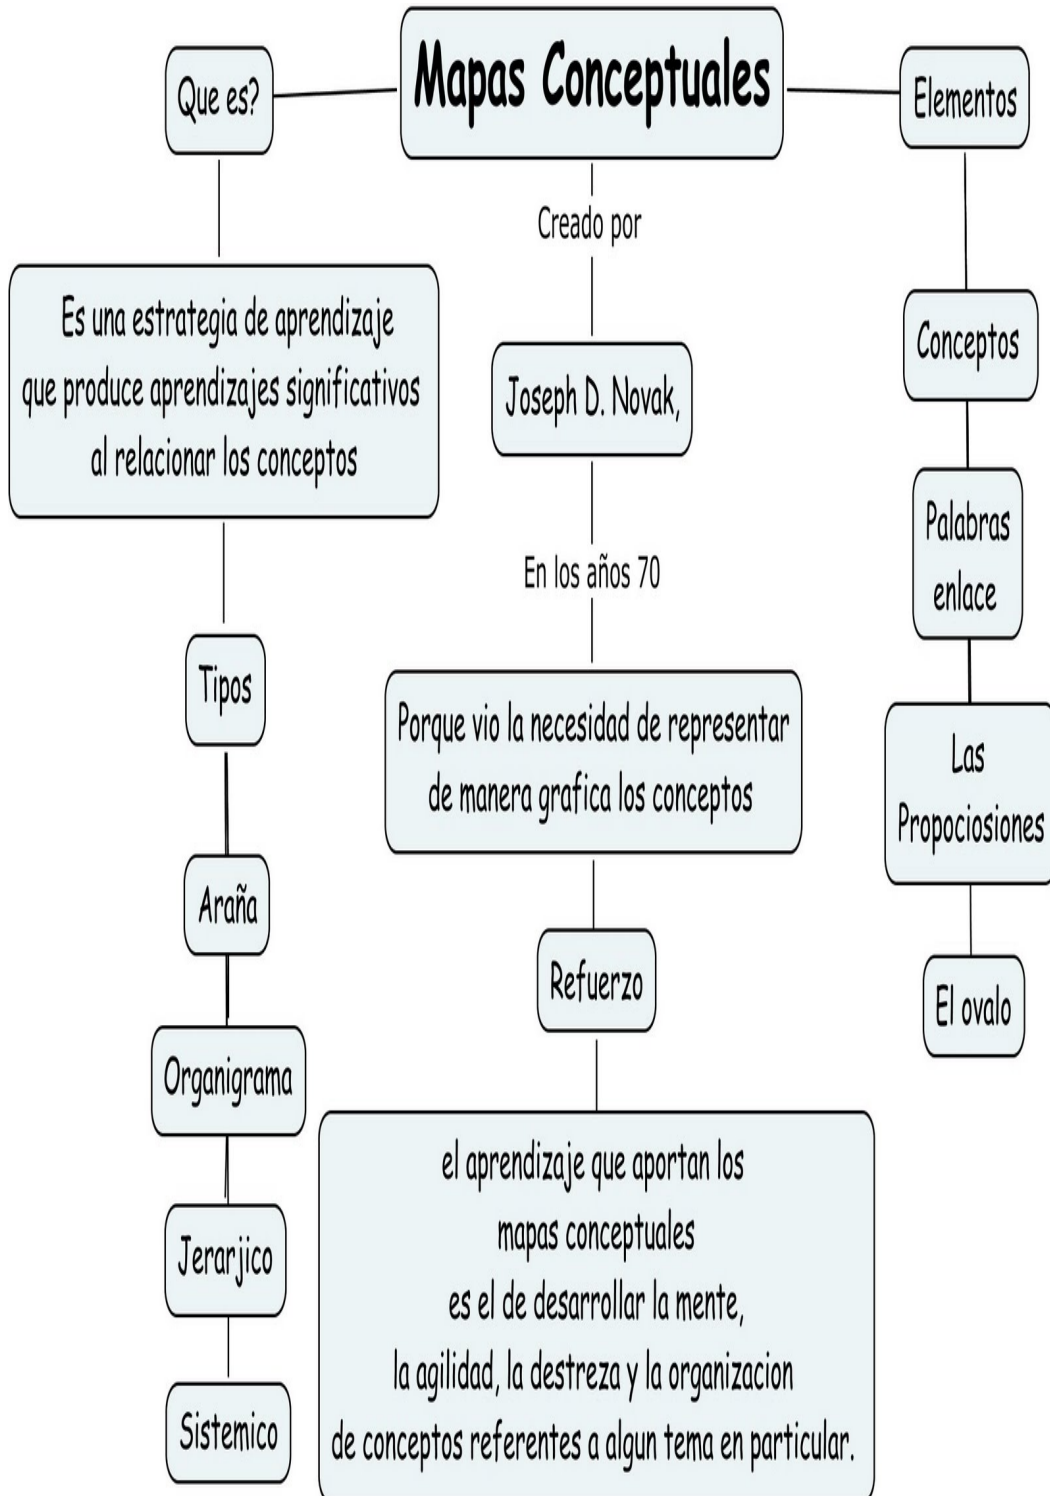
Mapas Conceptuales

Que es?

Es una estrategia de aprendizaje que produce aprendizajes significativos al relacionar los conceptos

Tipos

Araña

Organigrama

Jerarjico

Sistemico

Creado por

Joseph D. Novak,

En los años 70

Porque vio la necesidad de representar de manera grafica los conceptos

Refuerzo

el aprendizaje que aportan los mapas conceptuales es el de desarrollar la mente, la agilidad, la destreza y la organizacion de conceptos referentes a algun tema en particular.

Elementos

Conceptos

Palabras enlace

Las Propociosiones

El ovalo